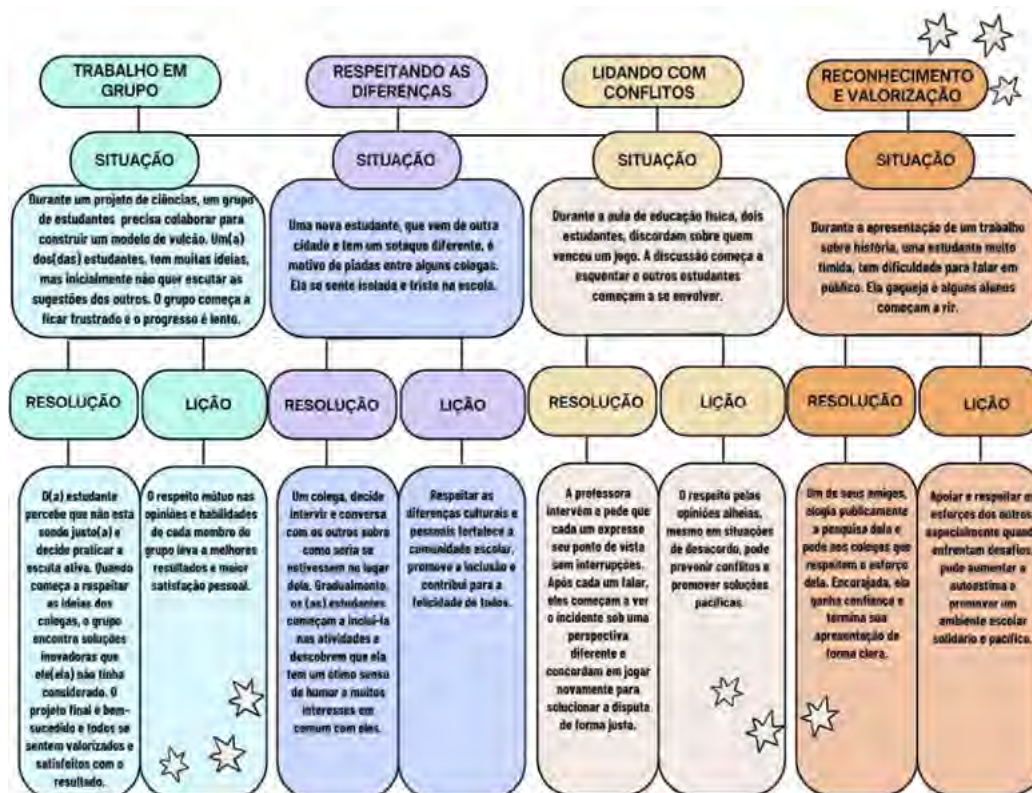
TRABALHO EM GRUPO

SITUAÇÃO

Durante um projeto de ciências, um grupo de estudantes precisa colaborar para construir um modelo de vulcão. Um(a) dos(das) estudantes, tem muitas ideias, mas inicialmente não quer escutar as sugestões dos outros. O grupo começa a ficar frustrado e o progresso é lento.

RESOLUÇÃO

O(a) estudante percebe que não está sendo justo(a) e decide praticar a escuta ativa. Quando começa a respeitar as ideias dos colegas, o grupo encontra soluções inovadoras que ele(ela) não tinha considerado. O projeto final é bem-sucedido e todos se sentem valorizados e satisfeitos com o resultado.

LIÇÃO

O respeito mútuo nas opiniões e habilidades de cada membro do grupo leva a melhores resultados e maior satisfação pessoal.

RESPEITANDO AS DIFERENÇAS

SITUAÇÃO

Uma nova estudante, que vem de outra cidade e tem um sotaque diferente, é motivo de piadas entre alguns colegas. Ela se sente isolada e triste na escola.

RESOLUÇÃO

Um colega, decide intervir e conversa com os outros sobre como seria se estivessem no lugar dela. Gradualmente, os (as) estudantes começam a incluí-la nas atividades e descobrem que ela tem um ótimo senso de humor e muitos interesses em comum com eles.

LIÇÃO

Respeitar as diferenças culturais e pessoais fortalece a comunidade escolar, promove a inclusão e contribui para a felicidade de todos.

LIDANDO COM CONFLITOS

SITUAÇÃO

Durante a aula de educação física, dois estudantes, discordam sobre quem venceu um jogo. A discussão começa a esquentar e outros estudantes começam a se envolver.

RESOLUÇÃO

A professora intervém e pede que cada um expresse seu ponto de vista sem interrupções. Após cada um falar, eles começam a ver o incidente sob uma perspectiva diferente e concordam em jogar novamente para solucionar a disputa de forma justa.

LIÇÃO

O respeito pelas opiniões alheias, mesmo em situações de desacordo, pode prevenir conflitos e promover soluções pacíficas.

RECONHECIMENTO E VALORIZAÇÃO

SITUAÇÃO

Durante a apresentação de um trabalho sobre história, uma estudante muito tímida, tem dificuldade para falar em público. Ela gagueja e alguns alunos começam a rir.

RESOLUÇÃO

Um de seus amigos, elogia publicamente a pesquisa dela e pede aos colegas que respeitem o esforço dela. Encorajada, ela ganha confiança e termina sua apresentação de forma clara.

LIÇÃO

Apoiar e respeitar os esforços dos outros, especialmente quando enfrentam desafios, pode aumentar a autoestima e promover um ambiente escolar solidário e pacífico.